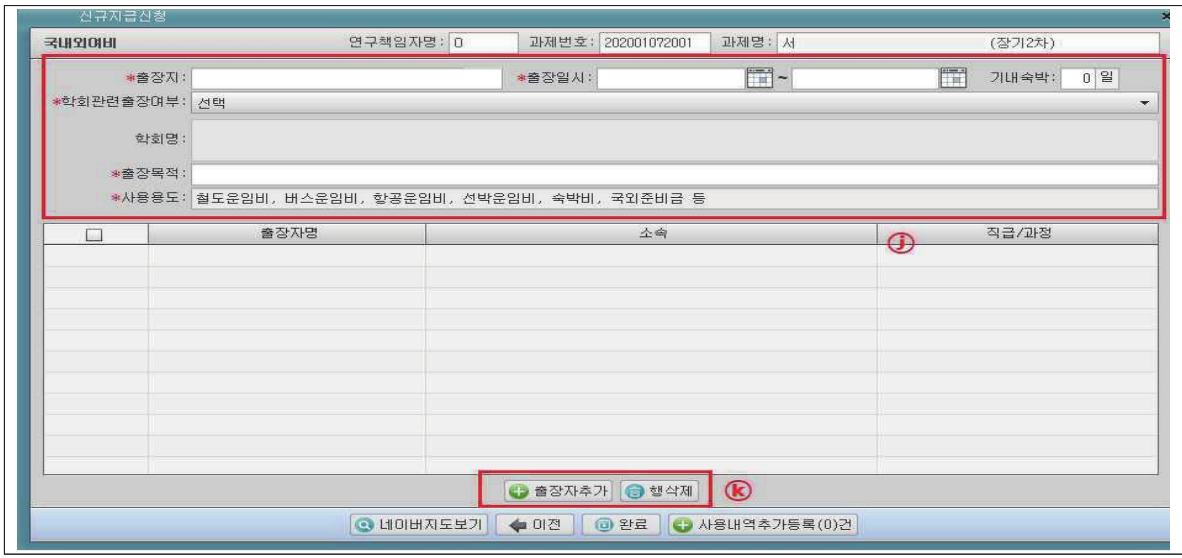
신규지급신청

국내외여비 연구책임자명 : 0 과제번호 : 202001072001 과제명 : 서 (장기2차)

*출장지 : *출장일시 : ~ 기내숙박 : 0 일

*학회관련출장여부 : 선택

학회명 :

*출장목적 :

*사용용도 : 철도운임비, 버스운임비, 항공운임비, 선박운임비, 숙박비, 국외준비금 등

| ☐ | 출장자명 | 소속 | 직급/과정 |
|---|---|---|---|
| | | | |

ⓙ

출장자추가 행삭제 ⓚ

네이버지도보기 이전 완료 사용내역추가등록(0)건